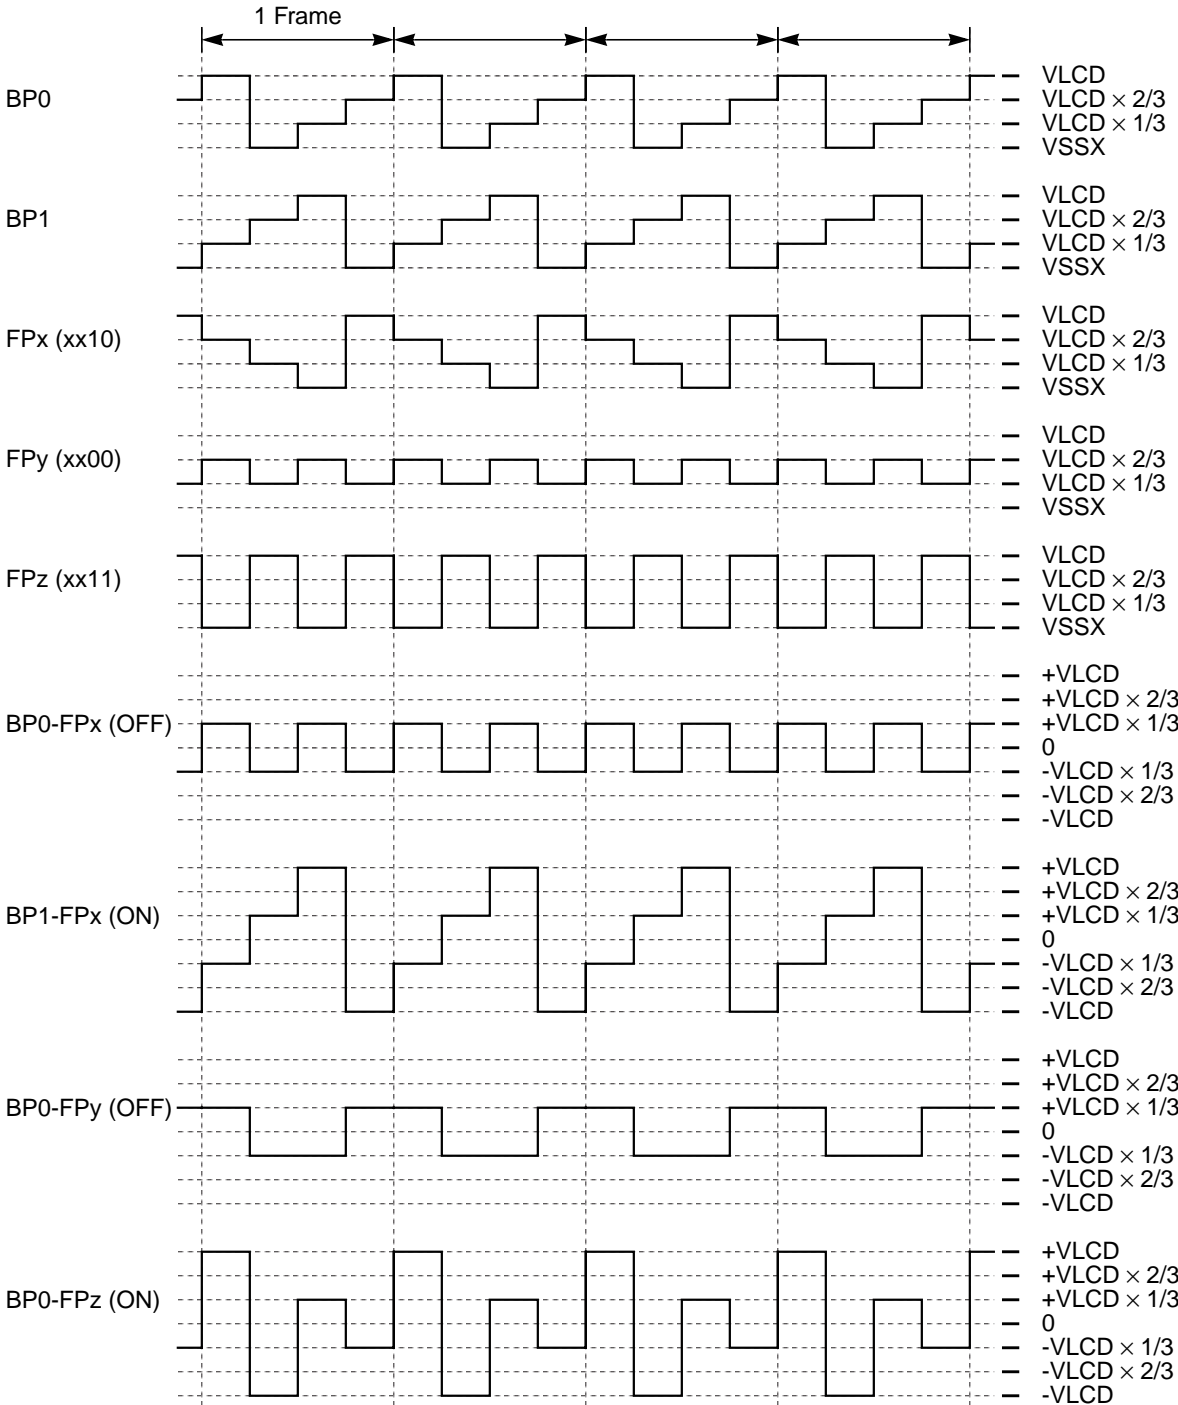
1 Frame

BP0
VLCD
VLCD $\times$ 2/3
VLCD $\times$ 1/3
VSSX

BP1
VLCD
VLCD $\times$ 2/3
VLCD $\times$ 1/3
VSSX

FPx (xx10)
VLCD
VLCD $\times$ 2/3
VLCD $\times$ 1/3
VSSX

FPy (xx00)
VLCD
VLCD $\times$ 2/3
VLCD $\times$ 1/3
VSSX

FPz (xx11)
VLCD
VLCD $\times$ 2/3
VLCD $\times$ 1/3
VSSX

BP0-FPx (OFF)
+VLCD
+VLCD $\times$ 2/3
+VLCD $\times$ 1/3
0
-VLCD $\times$ 1/3
-VLCD $\times$ 2/3
-VLCD

BP1-FPx (ON)
+VLCD
+VLCD $\times$ 2/3
+VLCD $\times$ 1/3
0
-VLCD $\times$ 1/3
-VLCD $\times$ 2/3
-VLCD

BP0-FPy (OFF)
+VLCD
+VLCD $\times$ 2/3
+VLCD $\times$ 1/3
0
-VLCD $\times$ 1/3
-VLCD $\times$ 2/3
-VLCD

BP0-FPz (ON)
+VLCD
+VLCD $\times$ 2/3
+VLCD $\times$ 1/3
0
-VLCD $\times$ 1/3
-VLCD $\times$ 2/3
-VLCD